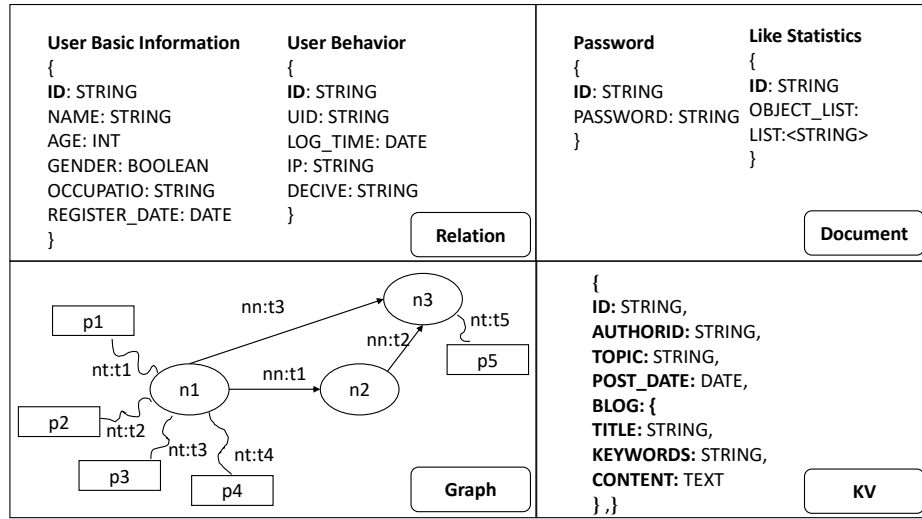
User Basic Information
{
ID: STRING
NAME: STRING
AGE: INT
GENDER: BOOLEAN
OCCUPATIO: STRING
REGISTER_DATE: DATE
}

User Behavior
{
ID: STRING
UID: STRING
LOG_TIME: DATE
IP: STRING
DECIVE: STRING
}

Relation

Password
{
ID: STRING
PASSWORD: STRING
}

Like Statistics
{
ID: STRING
OBJECT_LIST:
LIST:<STRING>
}

Document

p1
nt:t1
n1
nn:t3
n3
nt:t5
nn:t2
p5
nn:t1
n2
p2
nt:t2
nt:t3
nt:t4
p3
p4

Graph

{
ID: STRING,
AUTHORID: STRING,
TOPIC: STRING,
POST_DATE: DATE,
BLOG: {
TITLE: STRING,
KEYWORDS: STRING,
CONTENT: TEXT
} ,}

KV